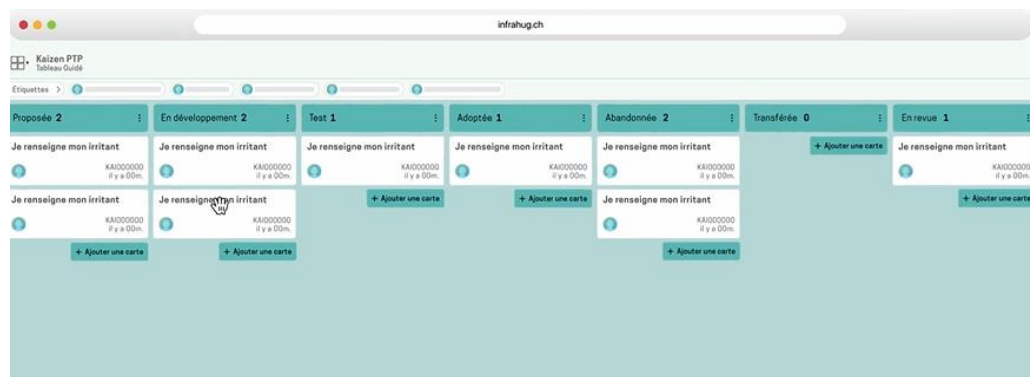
infrahug.ch

Kaizen PTP
Tableau Guidé

Étiquettes >

Proposée 2

Je renseigne mon irritant
KAI000000
il y a 00m.

Je renseigne mon irritant
KAI000000
il y a 00m.

+ Ajouter une carte

En développement 2

Je renseigne mon irritant
KAI000000
il y a 00m.

Je renseigne mon irritant
KAI000000
il y a 00m.

+ Ajouter une carte

Test 1

Je renseigne mon irritant
KAI000000
il y a 00m.

+ Ajouter une carte

Adoptée 1

Je renseigne mon irritant
KAI000000
il y a 00m.

+ Ajouter une carte

Abandonnée 2

Je renseigne mon irritant
KAI000000
il y a 00m.

Je renseigne mon irritant
KAI000000
il y a 00m.

+ Ajouter une carte

Transférée 0

+ Ajouter une carte

En revue 1

Je renseigne mon irritant
KAI000000
il y a 00m.

+ Ajouter une carte